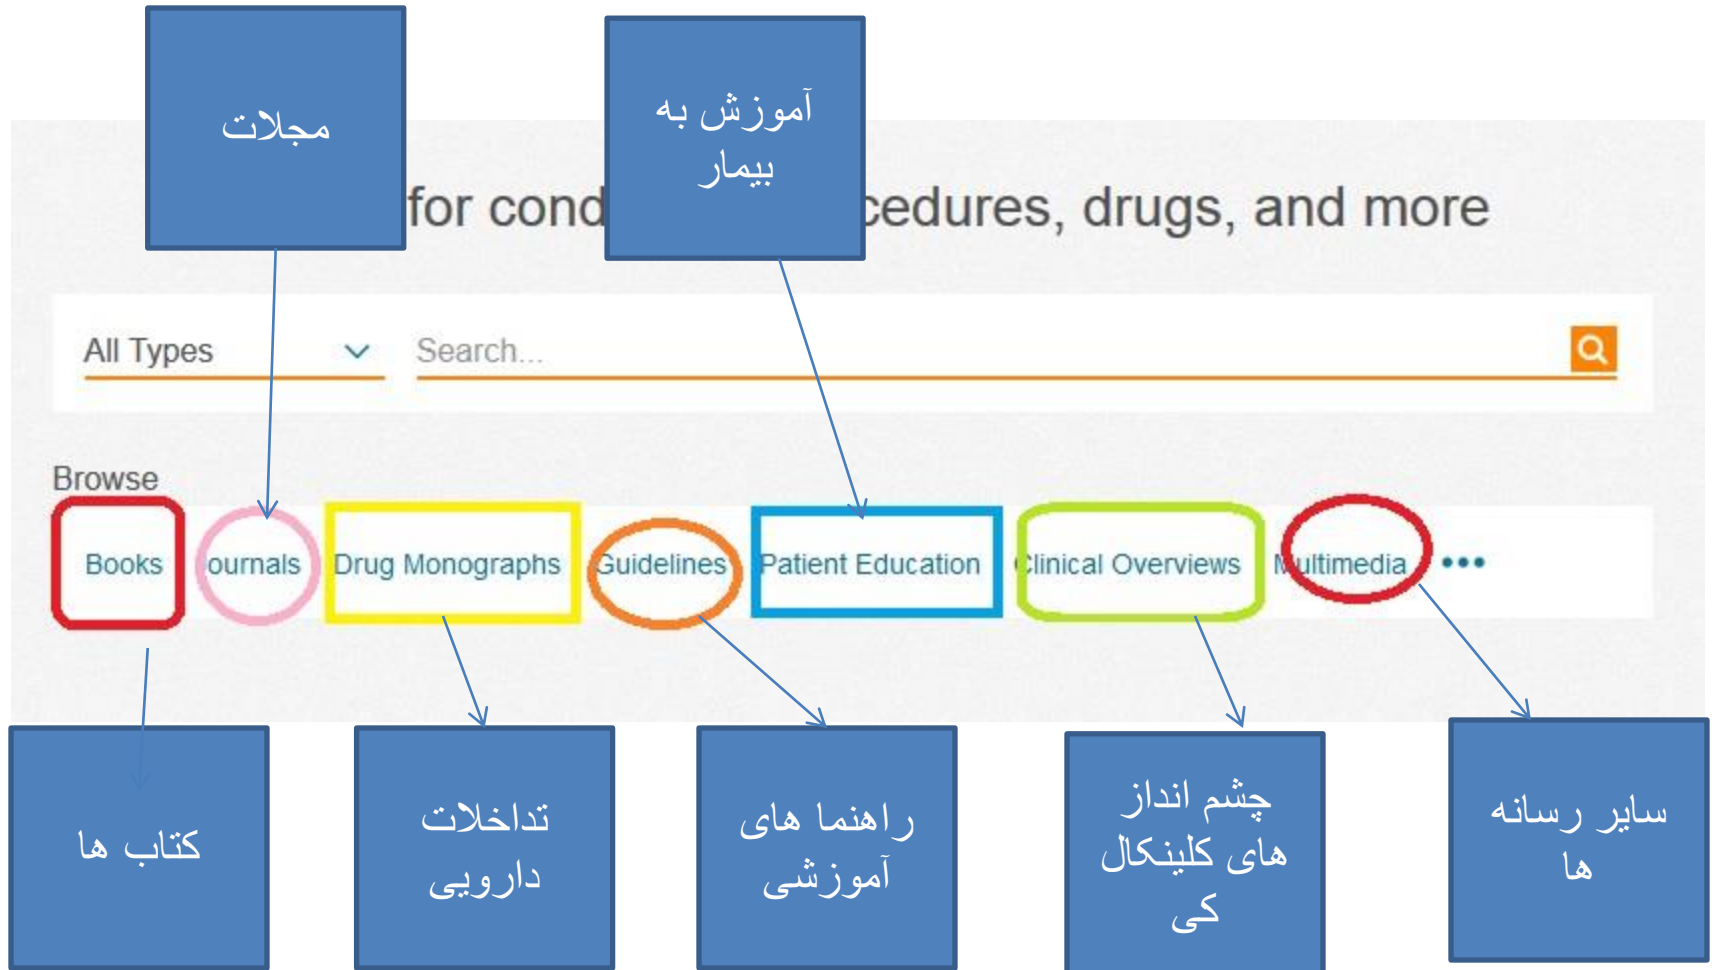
مجلات

آموزش به بیمار

for cond cedures, drugs, and more

All Types

Search...

Browse

Books ournals Drug Monographs Guidelines Patient Education Clinical Overviews Multimedia •••

کتاب ها

تداخلات دارویی

راهنما های آموزشی

چشم انداز های کلینکال کی

سایر رسانه ها